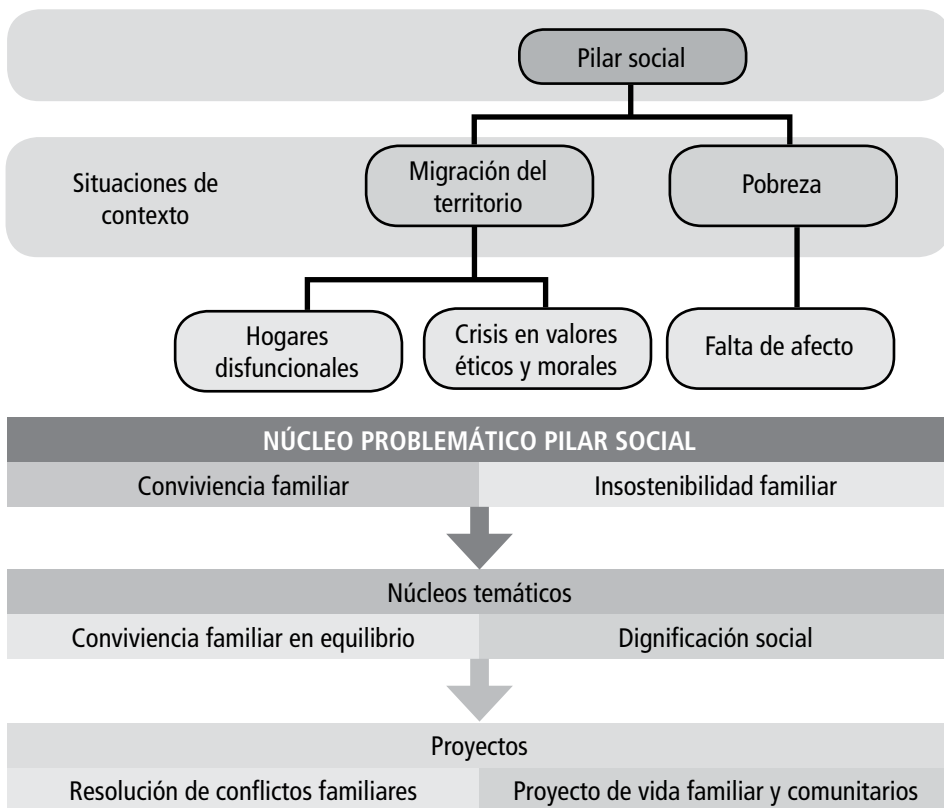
Pilar social

Situaciones de contexto

Migración del territorio

Pobreza

Hogares disfuncionales

Crisis en valores éticos y morales

Falta de afecto

NÚCLEO PROBLEMÁTICO PILAR SOCIAL

| Convivencia familiar | Insostenibilidad familiar |
|---|---|

Núcleos temáticos

| Convivencia familiar en equilibrio | Dignificación social |
|---|---|

Proyectos

| Resolución de conflictos familiares | Proyecto de vida familiar y comunitarios |
|---|---|